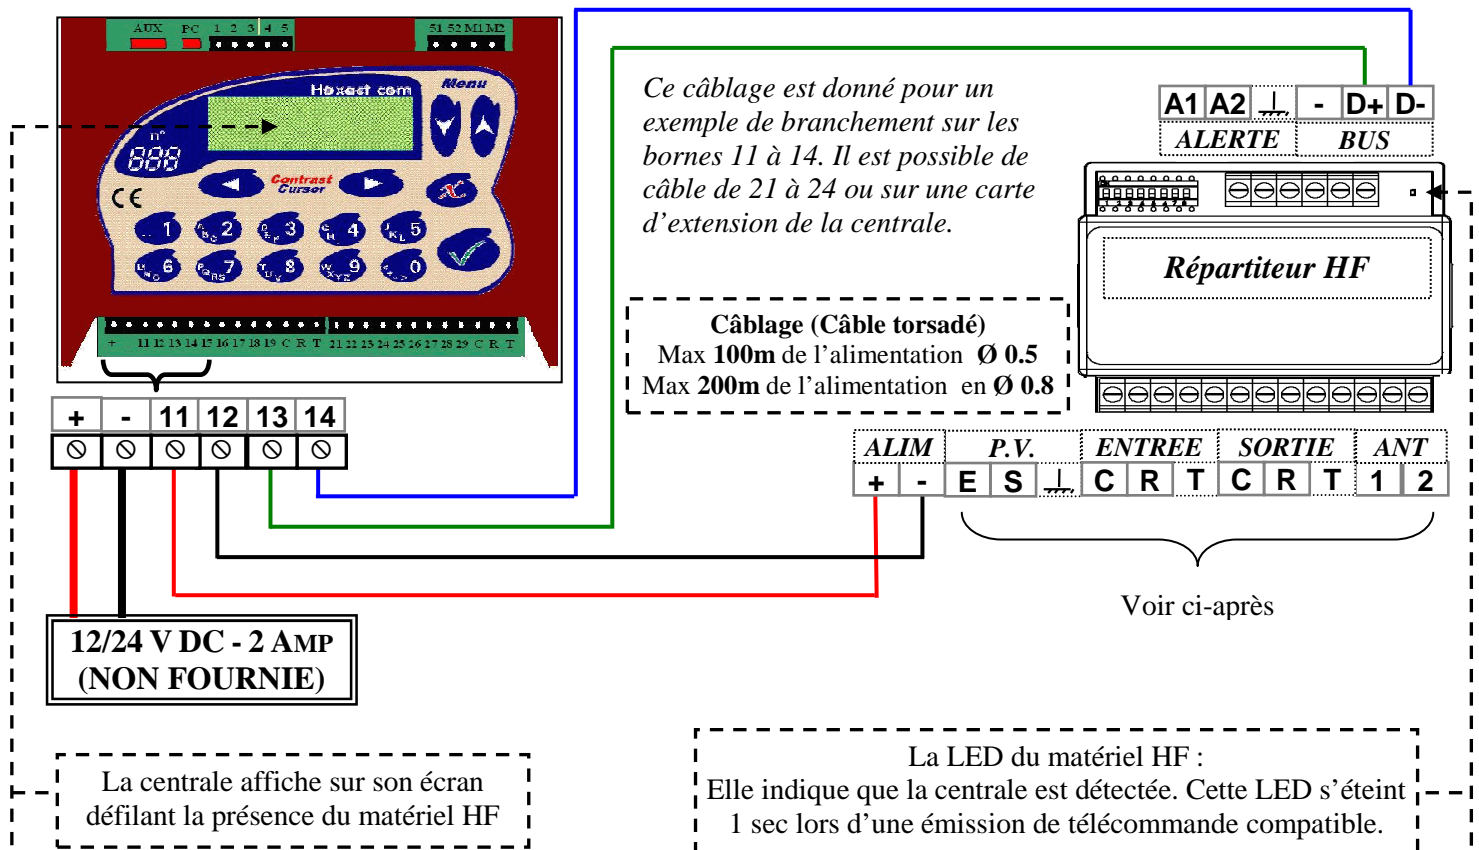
AUX PC 1 2 3 4 5

51 52 M1 M2

Hexact com

Menu

n°

888

CE

Contrast Cursor

1 2 3 4 5 6 7 8 9 0

+ 11 12 13 14 15 16 17 18 19 C R T 21 22 23 24 25 26 27 28 29 C R T

Ce câblage est donné pour un exemple de branchement sur les bornes 11 à 14. Il est possible de câble de 21 à 24 ou sur une carte d'extension de la centrale.

| A1 | A2 | ⊥ | - | D+ | D- |
|---|---|---|---|---|---|

ALERTE BUS

Répartiteur HF

Câblage (Câble torsadé)
Max **100m** de l'alimentation Ø 0.5
Max **200m** de l'alimentation en Ø 0.8

| + | - | 11 | 12 | 13 | 14 |
|---|---|---|---|---|---|

ALIM P.V. ENTREE SORTIE ANT

| + | - | E | S | ⊥ | C | R | T | C | R | T | 1 | 2 |
|---|---|---|---|---|---|---|---|---|---|---|---|---|

Voir ci-après

12/24 V DC - 2 AMP
(NON FOURNIE)

La LED du matériel HF :
Elle indique que la centrale est détectée. Cette LED s'éteint 1 sec lors d'une émission de télécommande compatible.

La centrale affiche sur son écran défilant la présence du matériel HF